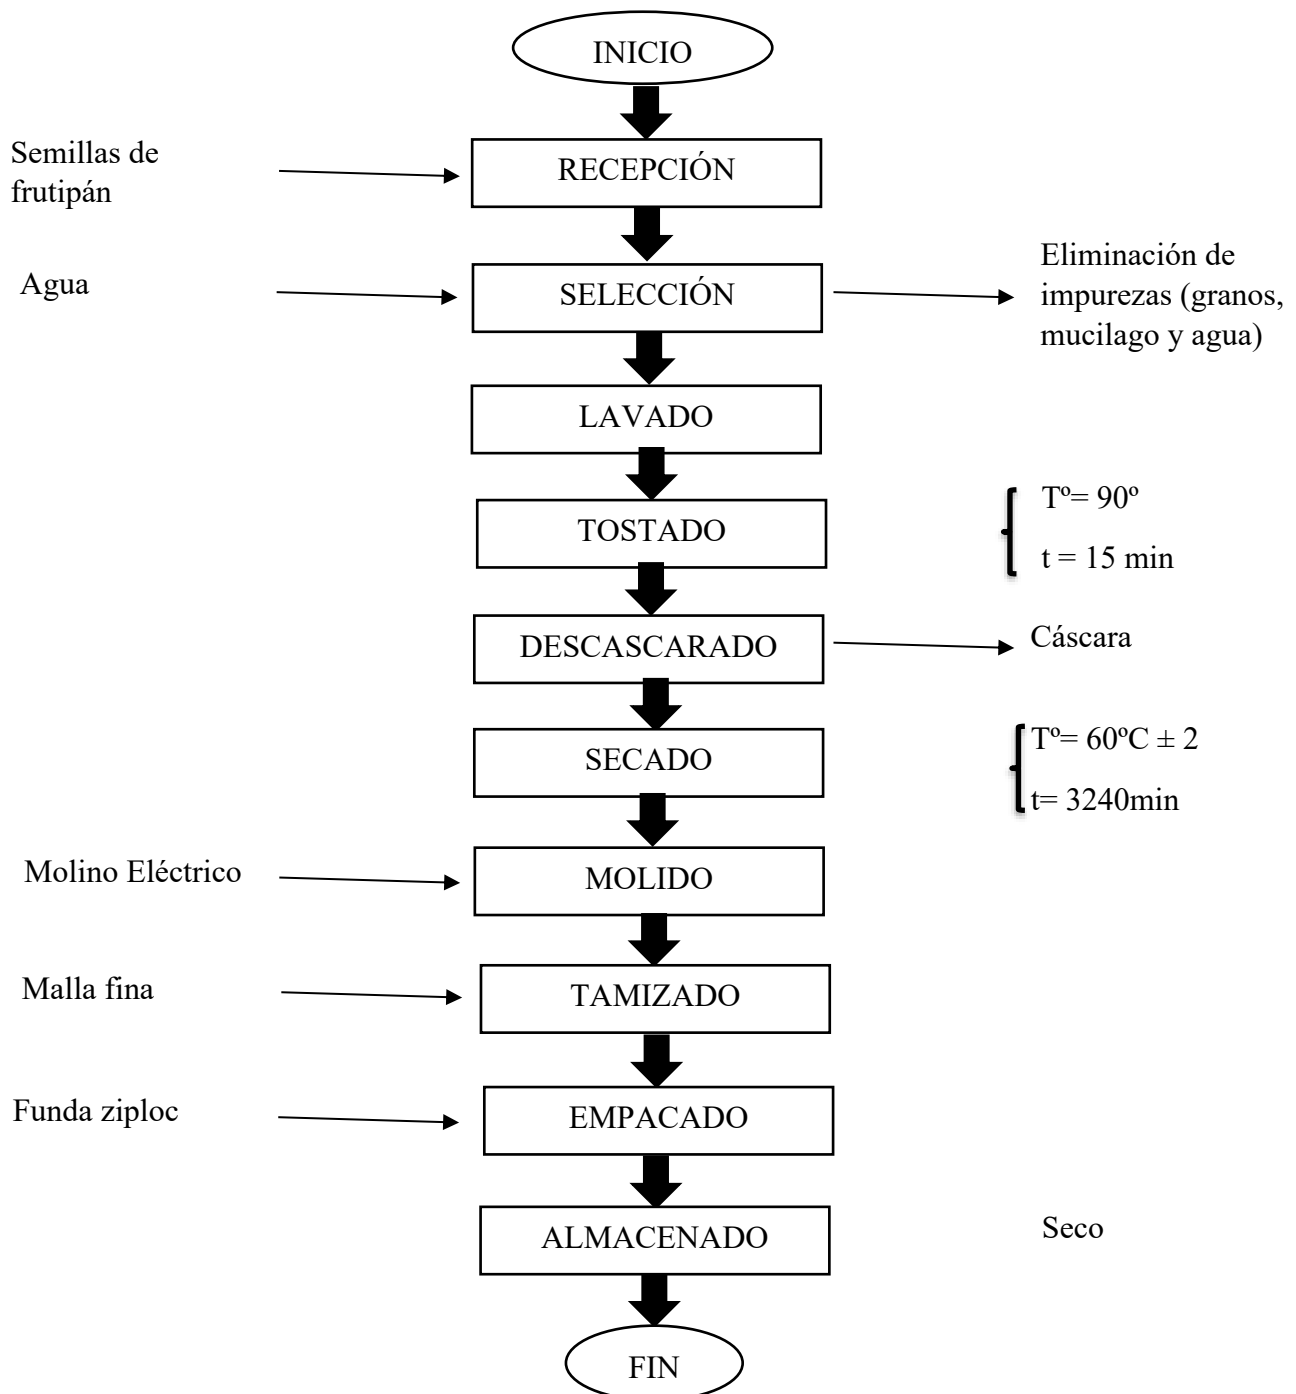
INICIO

Semillas de frutipán

RECEPCIÓN

Agua

SELECCIÓN

Eliminación de impurezas (granos, mucilago y agua)

LAVADO

TOSTADO

Tº= 90º
t = 15 min

DESCASCARADO

Cáscara

SECADO

Tº= 60ºC ± 2
t= 3240min

Molino Eléctrico

MOLIDO

Malla fina

TAMIZADO

Funda ziploc

EMPACADO

ALMACENADO

Seco

FIN